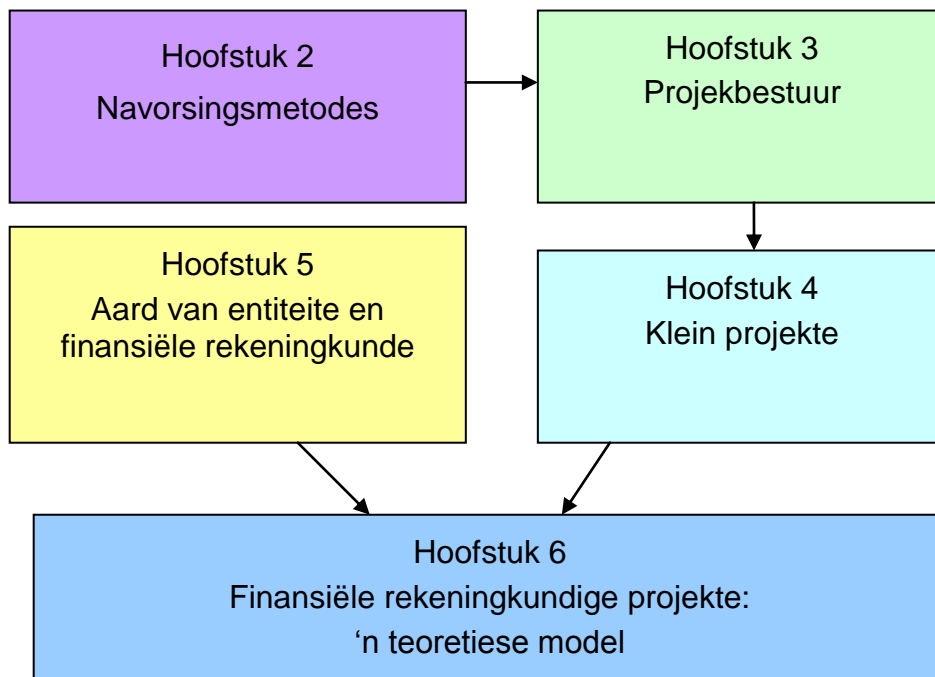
Hoofstuk 2
Navorsingsmetodes

Hoofstuk 3
Projekbestuur

Hoofstuk 5
Aard van entiteite en finansiële rekeningkunde

Hoofstuk 4
Klein projekte

Hoofstuk 6
Finansiële rekeningkundige projekte:
‘n teoretiese model